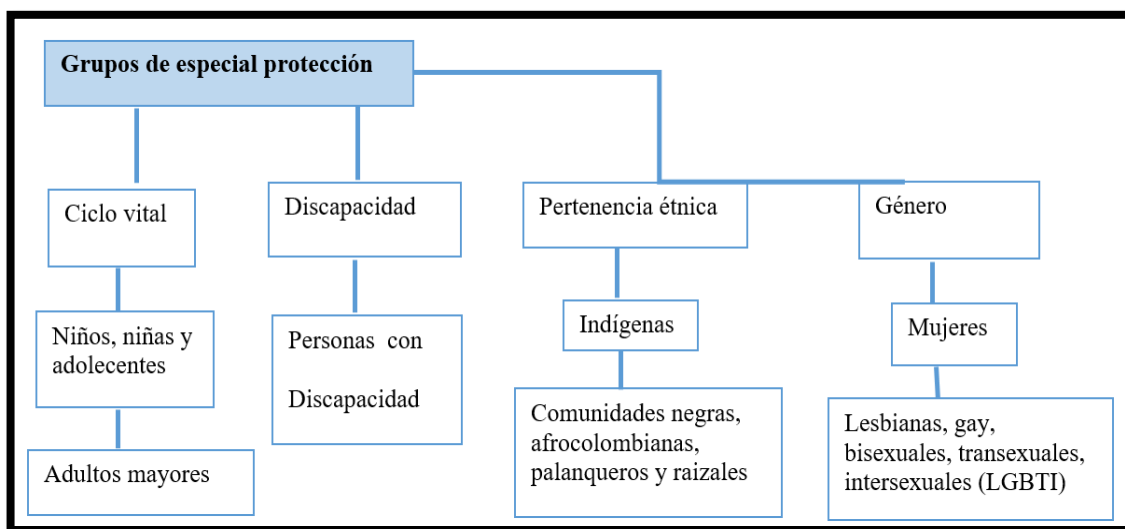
Grupos de especial protección

Ciclo vital

Niños, niñas y adolecentes

Adultos mayores

Discapacidad

Personas con Discapacidad

Pertenencia étnica

Indígenas

Comunidades negras, afrocolombianas, palanqueros y raizales

Género

Mujeres

Lesbianas, gay, bisexuales, transexuales, intersexuales (LGBTI)